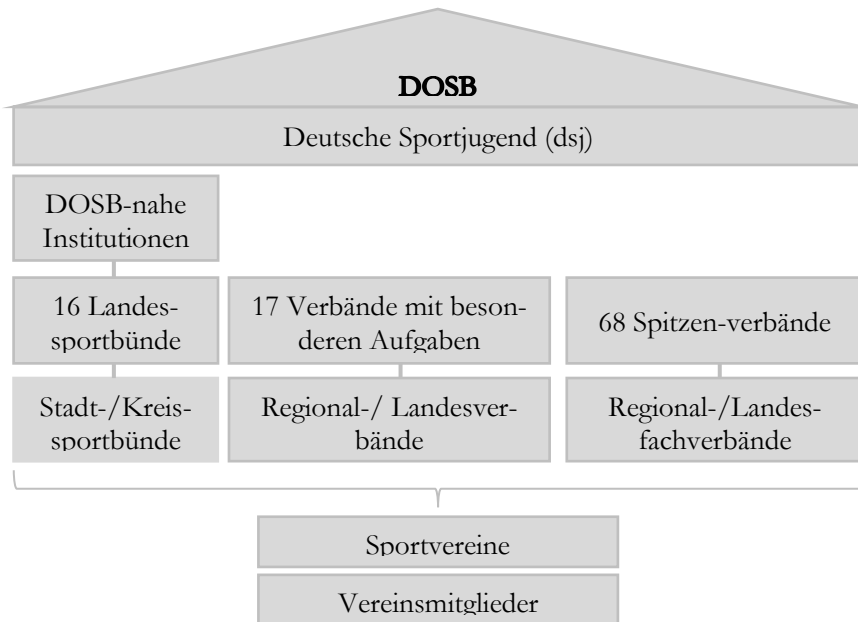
DOSB

Deutsche Sportjugend (dsj)

DOSB-nahe Institutionen

16 Landessportbünde

17 Verbände mit besonderen Aufgaben

68 Spitzen-verbände

Stadt-/Kreissportbünde

Regional-/ Landesverbände

Regional-/Landesfachverbände

Sportvereine

Vereinsmitglieder